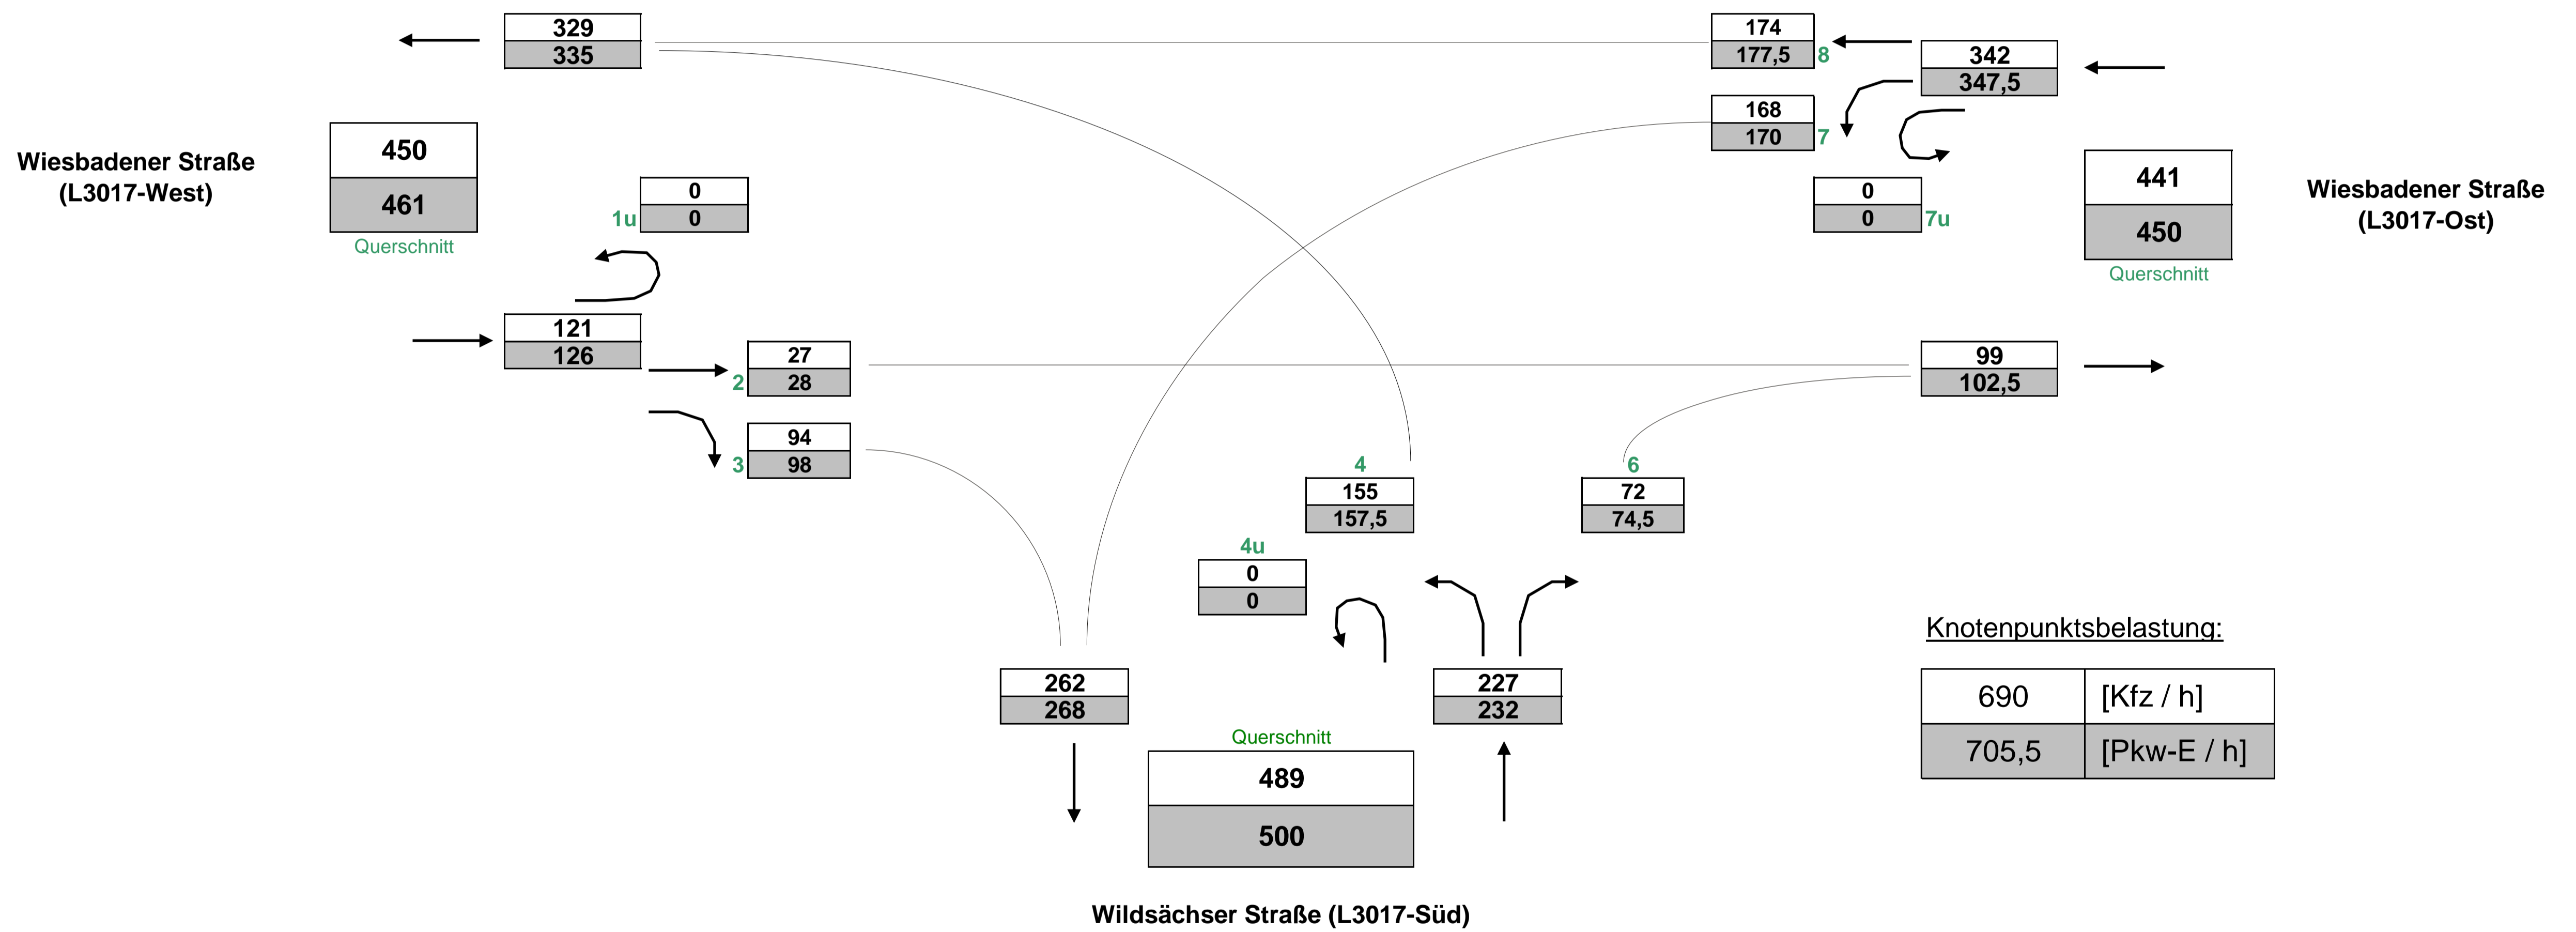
329
335

174
177,5
8

342
347,5

168
170
7

Wiesbadener Straße (L3017-West)

450
461
Querschnitt

1u
0
0

0
0
7u

441
450
Querschnitt

Wiesbadener Straße (L3017-Ost)

121
126

2
27
28

99
102,5

3
94
98

4
155
157,5

6
72
74,5

4u
0
0

262
268

227
232

Querschnitt
489
500

Knotenpunktsbelastung:

| 690 | [Kfz / h] |
|---|---|
| 705,5 | [Pkw-E / h] |

Wildsächser Straße (L3017-Süd)